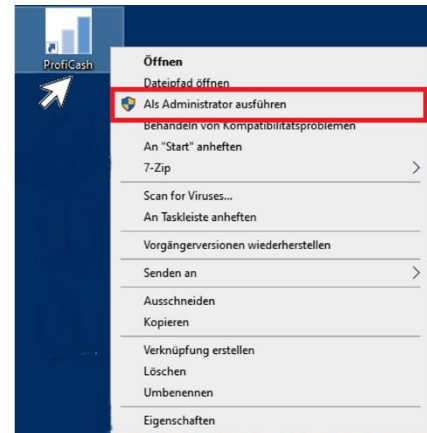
ProfiCash

Öffnen
Dateipfad öffnen
Als Administrator ausführen
Behandeln von Kompatibilitätsproblemen
An "Start" anheften
7-Zip
Scan for Viruses...
An Taskleiste anheften
Vorgängerversionen wiederherstellen
Senden an
Ausschneiden
Kopieren
Verknüpfung erstellen
Löschen
Umbenennen
Eigenschaften